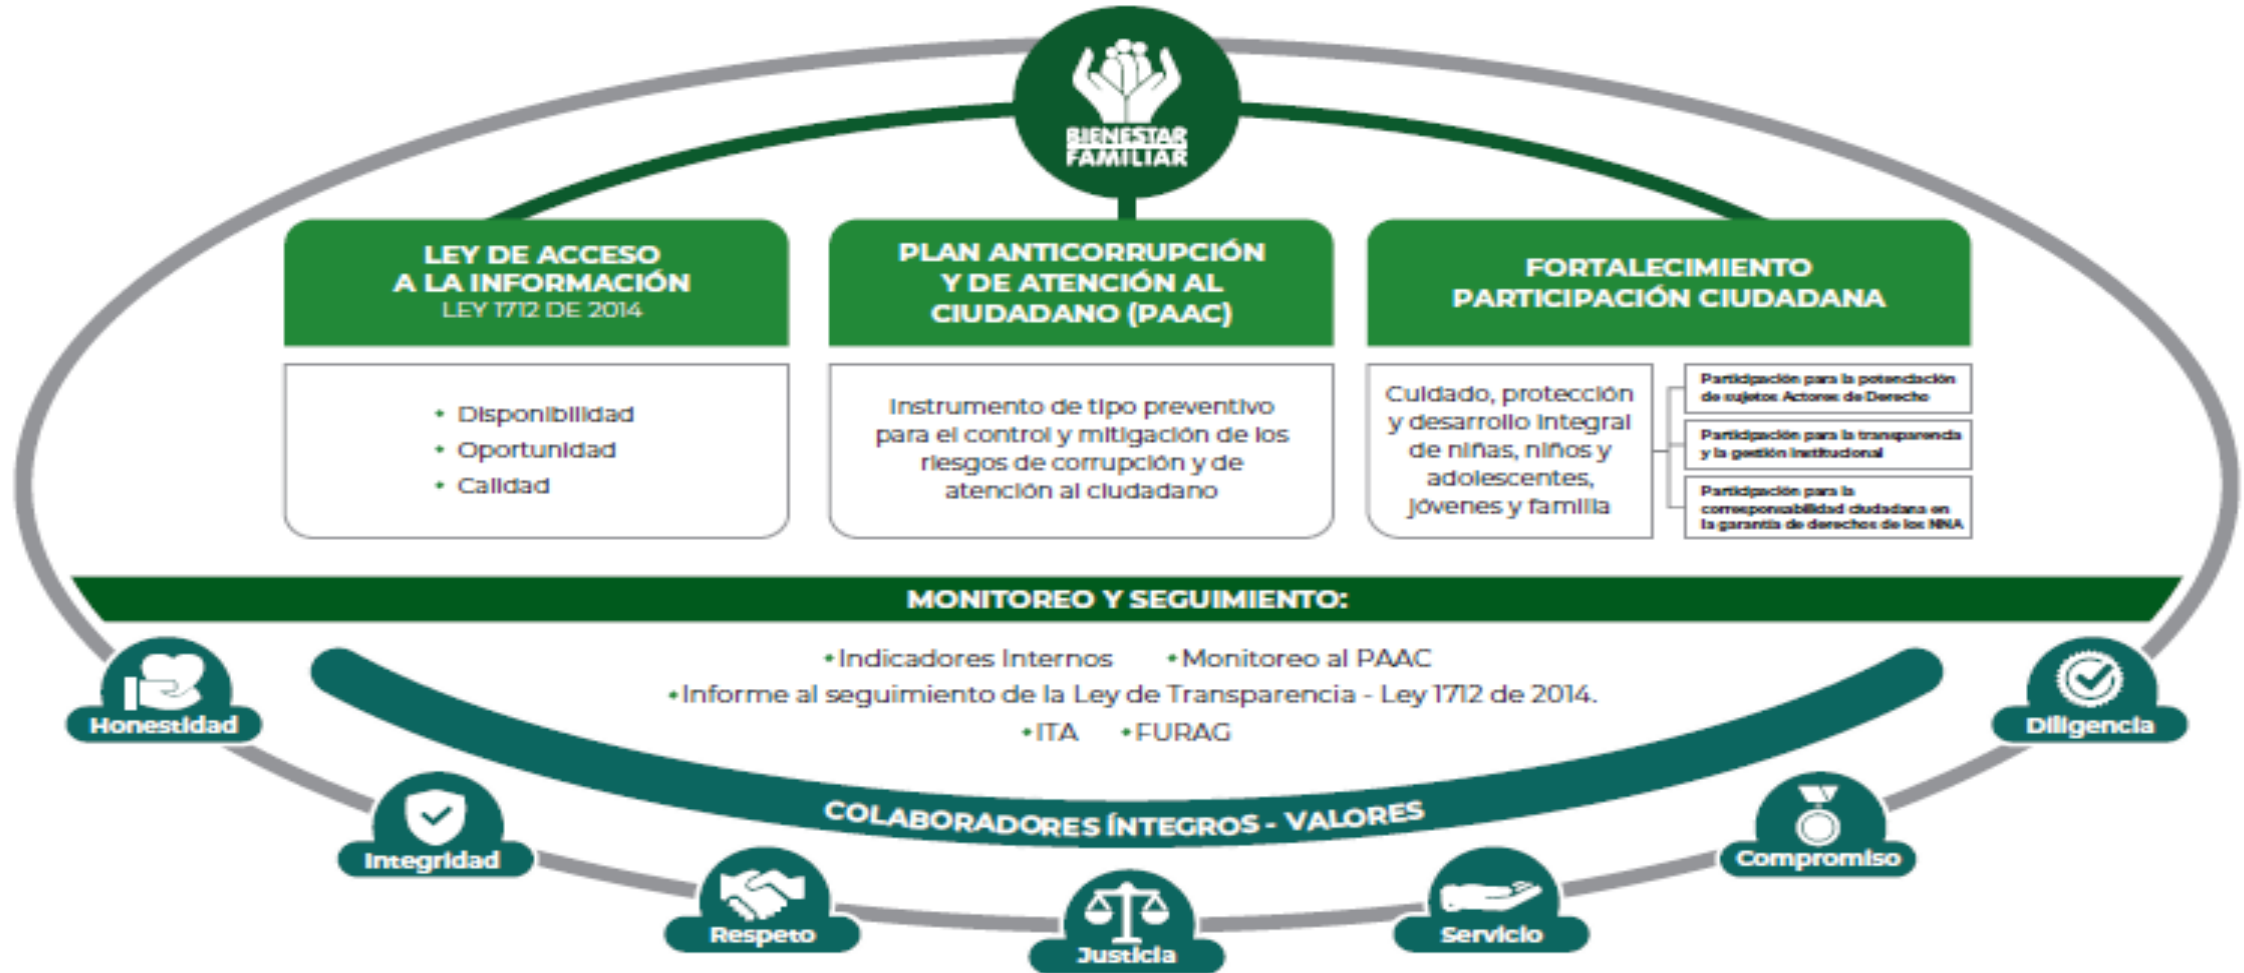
BIENESTAR FAMILIAR

LEY DE ACCESO A LA INFORMACIÓN
LEY 1712 DE 2014

• Disponibilidad
• Oportunidad
• Calidad

PLAN ANTICORRUPCIÓN Y DE ATENCIÓN AL CIUDADANO (PAAC)

Instrumento de tipo preventivo para el control y mitigación de los riesgos de corrupción y de atención al ciudadano

FORTALECIMIENTO PARTICIPACIÓN CIUDADANA

Cuidado, protección y desarrollo integral de niñas, niños y adolescentes, jóvenes y familia

Participación para la potenciación de sujetos Actores de Derecho

Participación para la transparencia y la gestión institucional

Participación para la corresponsabilidad ciudadana en la garantía de derechos de los NNA

MONITOREO Y SEGUIMIENTO:

•Indicadores Internos •Monitoreo al PAAC
•Informe al seguimiento de la Ley de Transparencia - Ley 1712 de 2014.
•ITA •FURAG

COLABORADORES ÍNTEGROS - VALORES

Honestidad
Integridad
Respeto
Justicia
Servicio
Compromiso
Diligencia